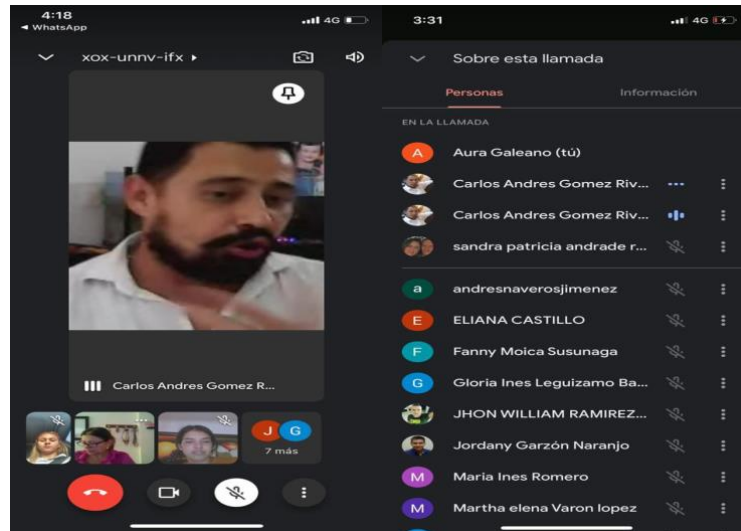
4:18
◂ WhatsApp
4G

xox-unnv-ifx ▸

Carlos Andres Gomez R...

J G
7 más

3:31
4G

Sobre esta llamada

Personas
Información

EN LA LLAMADA

A Aura Galeano (tú)

Carlos Andres Gomez Riv...

Carlos Andres Gomez Riv...

sandra patricia andrade r...

a andresnaverosjimenez

E ELIANA CASTILLO

F Fanny Moica Susunaga

G Gloria Ines Leguizamo Ba...

JHON WILLIAM RAMIREZ...

Jordany Garzón Naranjo

M Maria Ines Romero

M Martha elena Varon lopez